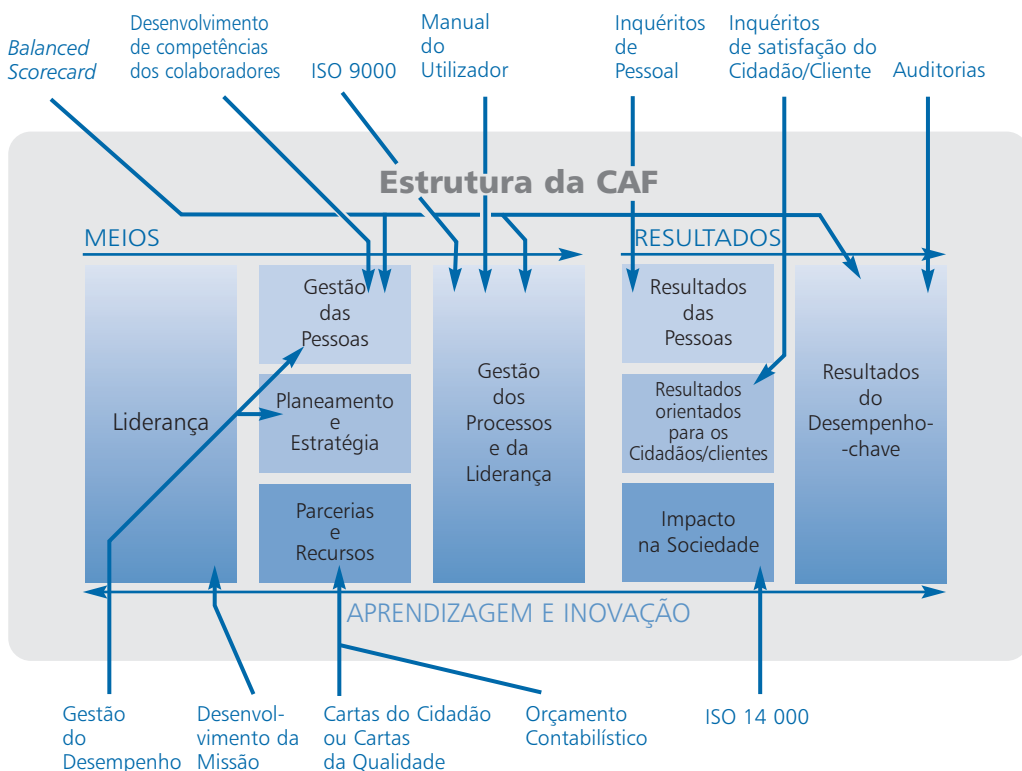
Balanced Scorecard

Desenvolvimento de competências dos colaboradores

ISO 9000

Manual do Utilizador

Inquéritos de Pessoal

Inquéritos de satisfação do Cidadão/Cliente

Auditorias

Estrutura da CAF

MEIOS

RESULTADOS

Liderança

Gestão das Pessoas

Planeamento e Estratégia

Parcerias e Recursos

Gestão dos Processos e da Liderança

Resultados das Pessoas

Resultados orientados para os Cidadãos/clientes

Impacto na Sociedade

Resultados do Desempenho-chave

APRENDIZAGEM E INOVAÇÃO

Gestão do Desempenho

Desenvolvimento da Missão

Cartas do Cidadão ou Cartas da Qualidade

Orçamento Contabilístico

ISO 14 000